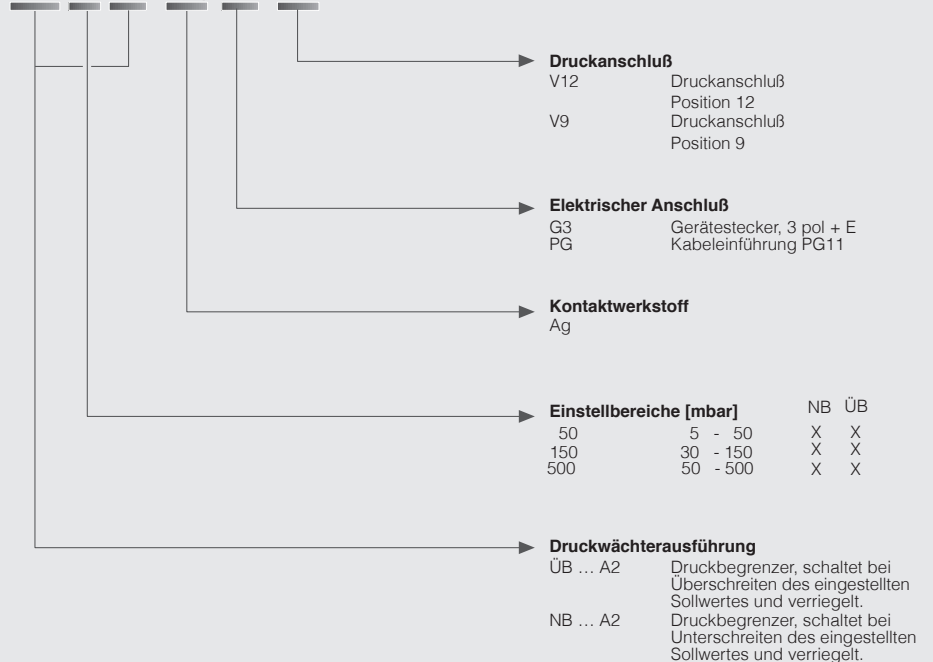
**Druckanschluß**

V12 Druckanschluß Position 12

V9 Druckanschluß Position 9

**Elektrischer Anschluß**

G3 Gerätestecker, 3 pol + E

PG Kabeleinführung PG11

**Kontaktwerkstoff**

Ag

| **Einstellbereiche [mbar]** | | NB | ÜB |
|---|---|---|---|
| 50 | 5 - 50 | X | X |
| 150 | 30 - 150 | X | X |
| 500 | 50 - 500 | X | X |

**Druckwächterausführung**

ÜB … A2 Druckbegrenzer, schaltet bei Überschreiten des eingestellten Sollwertes und verriegelt.

NB … A2 Druckbegrenzer, schaltet bei Unterschreiten des eingestellten Sollwertes und verriegelt.